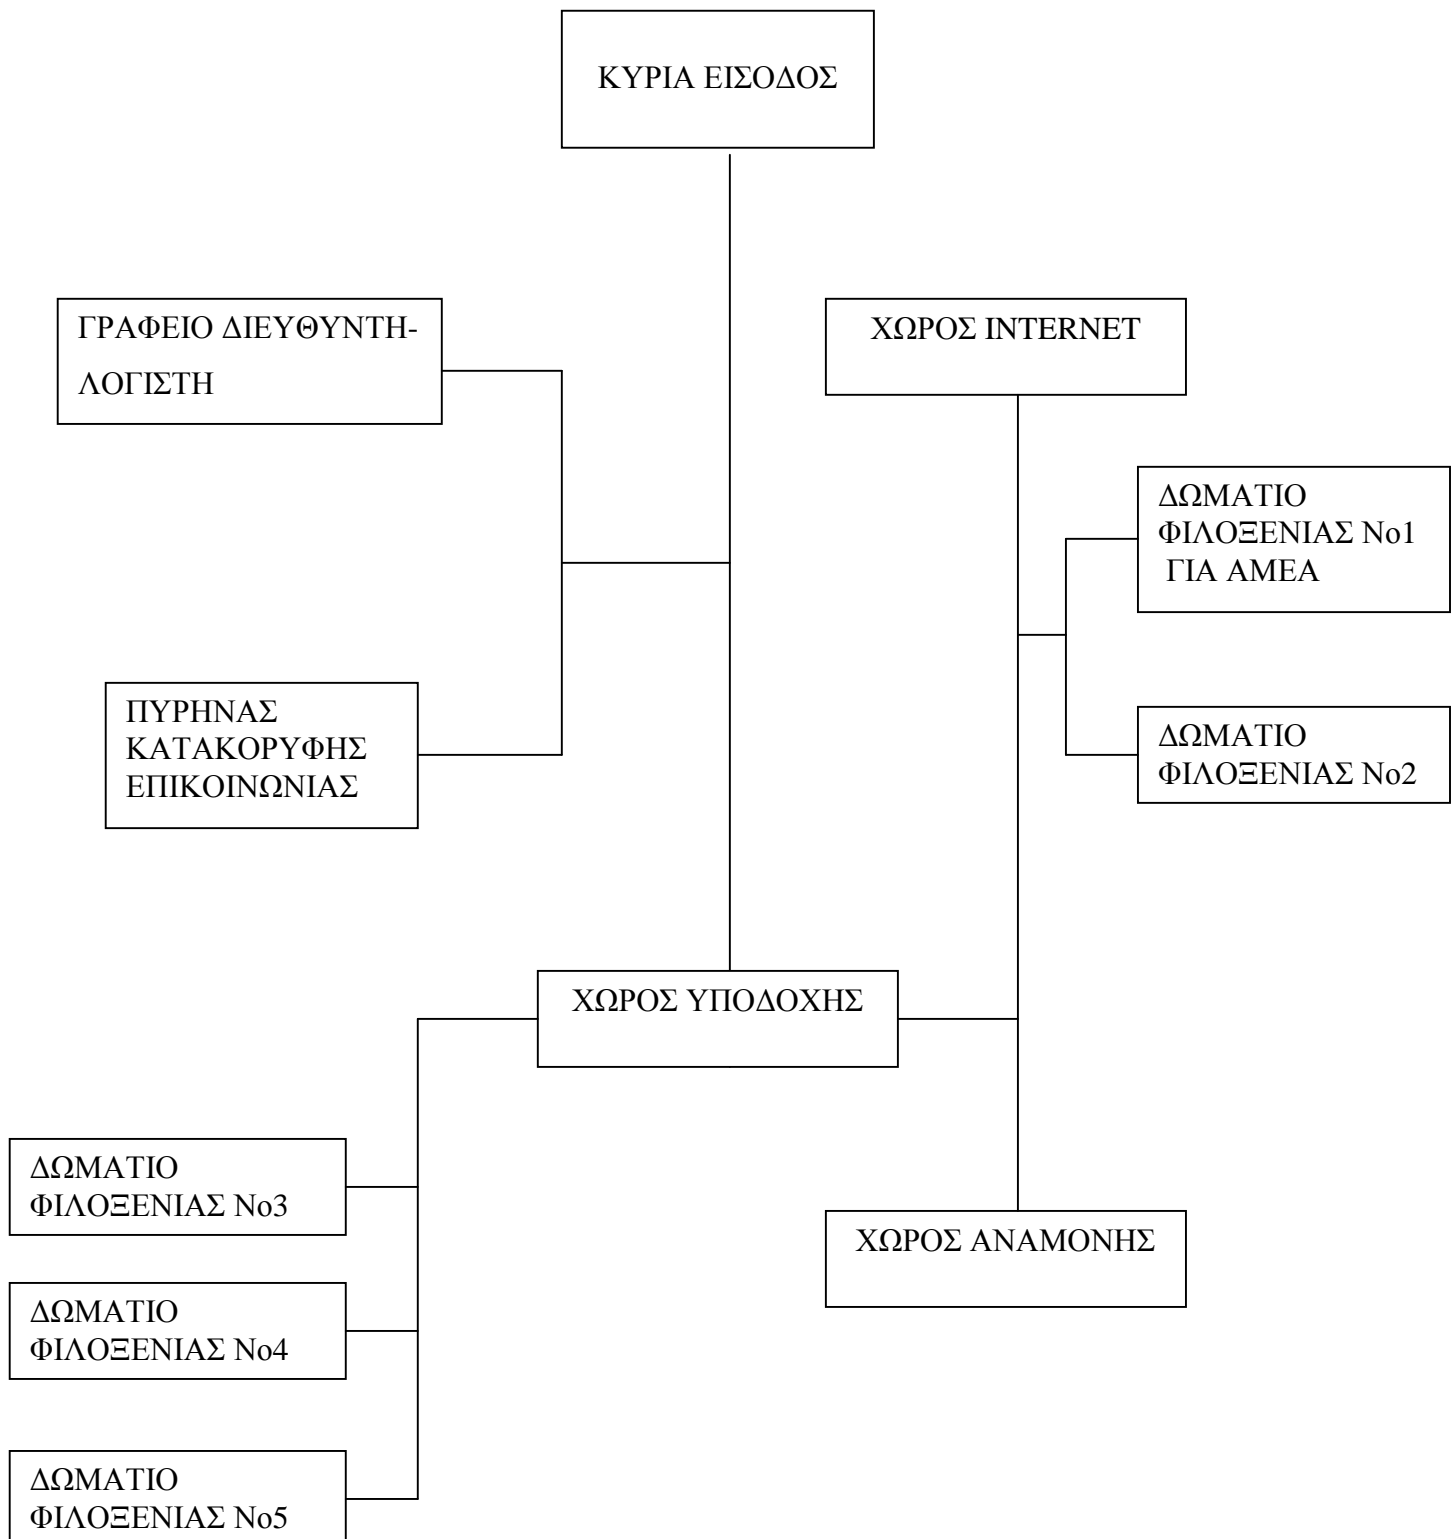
ΚΥΡΙΑ ΕΙΣΟΔΟΣ

ΓΡΑΦΕΙΟ ΔΙΕΥΘΥΝΤΗ-ΛΟΓΙΣΤΗ

ΧΩΡΟΣ INTERNET

ΔΩΜΑΤΙΟ ΦΙΛΟΞΕΝΙΑΣ Νο1 ΓΙΑ ΑΜΕΑ

ΠΥΡΗΝΑΣ ΚΑΤΑΚΟΡΥΦΗΣ ΕΠΙΚΟΙΝΩΝΙΑΣ

ΔΩΜΑΤΙΟ ΦΙΛΟΞΕΝΙΑΣ Νο2

ΧΩΡΟΣ ΥΠΟΔΟΧΗΣ

ΔΩΜΑΤΙΟ ΦΙΛΟΞΕΝΙΑΣ Νο3

ΧΩΡΟΣ ΑΝΑΜΟΝΗΣ

ΔΩΜΑΤΙΟ ΦΙΛΟΞΕΝΙΑΣ Νο4

ΔΩΜΑΤΙΟ ΦΙΛΟΞΕΝΙΑΣ Νο5